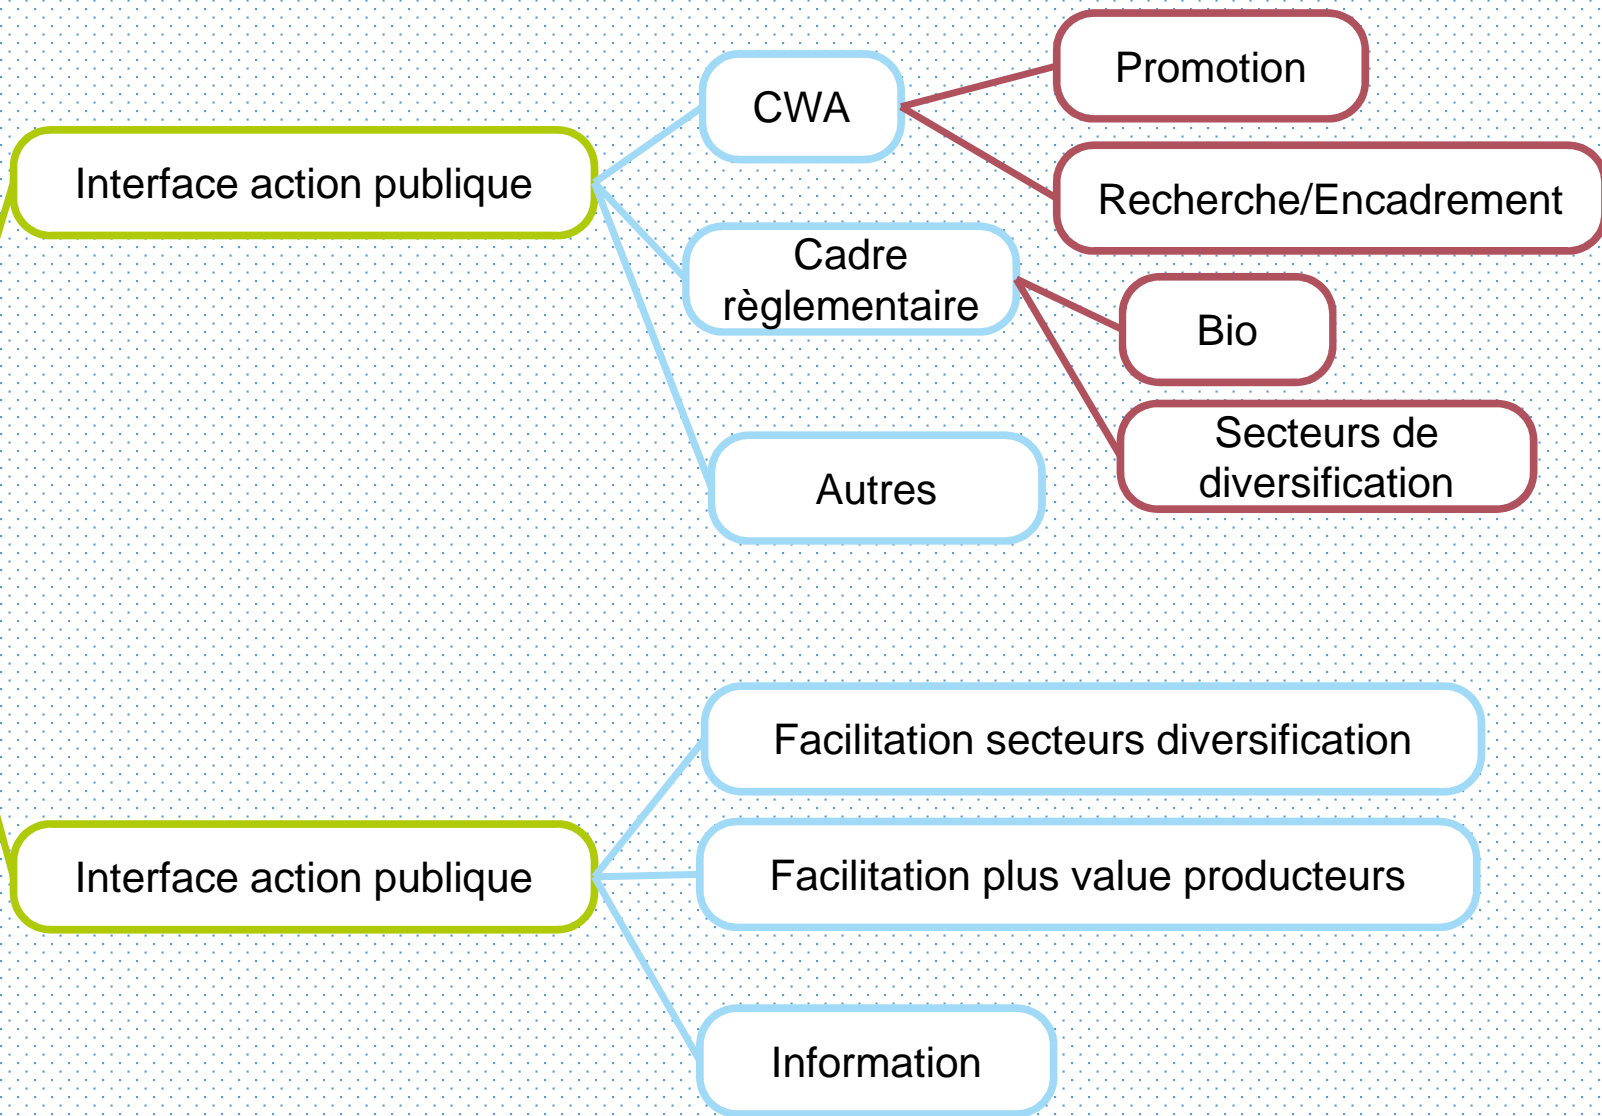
Interface action publique

CWA

Promotion

Recherche/Encadrement

Cadre règlementaire

Bio

Secteurs de diversification

Autres

Interface action publique

Facilitation secteurs diversification

Facilitation plus value producteurs

Information